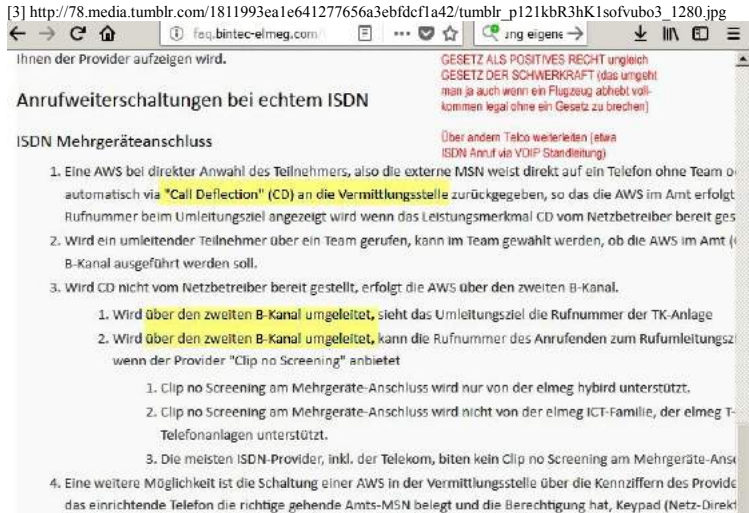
[3] http://78.media.tumblr.com/1811993ea1e641277656a3ebfdcf1a42/tumblr_p121kbR3hK1sofvubo3_1280.jpg

faq.bintec-elmeg.com/ ung eigene →

Ihnen der Provider aufzeigen wird.

GESETZ ALS POSITIVES RECHT ungleich GESETZ DER SCHWERKRAFT (das umgeht man ja auch wenn ein Flugzeug abhebt vollkommen legal ohne ein Gesetz zu brechen)

Über andern Telco weiterleiten (etwa ISDN Anruf via VOIP Standleitung)

Anrufweiterschaltungen bei echtem ISDN

ISDN Mehrgeräteanschluss

1. Eine AWS bei direkter Anwahl des Teilnehmers, also die externe MSN weist direkt auf ein Telefon ohne Team o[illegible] automatisch via "Call Deflection" (CD) an die Vermittlungsstelle zurückgegeben, so das die AWS im Amt erfolgt Rufnummer beim Umleitungsziel angezeigt wird wenn das Leistungsmerkmal CD vom Netzbetreiber bereit ges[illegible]

2. Wird ein umleitender Teilnehmer über ein Team gerufen, kann im Team gewählt werden, ob die AWS im Amt ([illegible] B-Kanal ausgeführt werden soll.

3. Wird CD nicht vom Netzbetreiber bereit gestellt, erfolgt die AWS über den zweiten B-Kanal.

1. Wird über den zweiten B-Kanal umgeleitet, sieht das Umleitungsziel die Rufnummer der TK-Anlage

2. Wird über den zweiten B-Kanal umgeleitet, kann die Rufnummer des Anrufenden zum Rufumleitungsz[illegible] wenn der Provider "Clip no Screening" anbietet

1. Clip no Screening am Mehrgeräte-Anschluss wird nur von der elmeg hybird unterstützt.

2. Clip no Screening am Mehrgeräte-Anschluss wird nicht von der elmeg ICT-Familie, der elmeg T-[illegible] Telefonanlagen unterstützt.

3. Die meisten ISDN-Provider, inkl. der Telekom, biten kein Clip no Screening am Mehrgeräte-Ans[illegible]

4. Eine weitere Möglichkeit ist die Schaltung einer AWS in der Vermittlungsstelle über die Kennziffern des Provide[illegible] das einrichtende Telefon die richtige gehende Amts-MSN belegt und die Berechtigung hat, Keypad (Netz-Direkt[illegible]